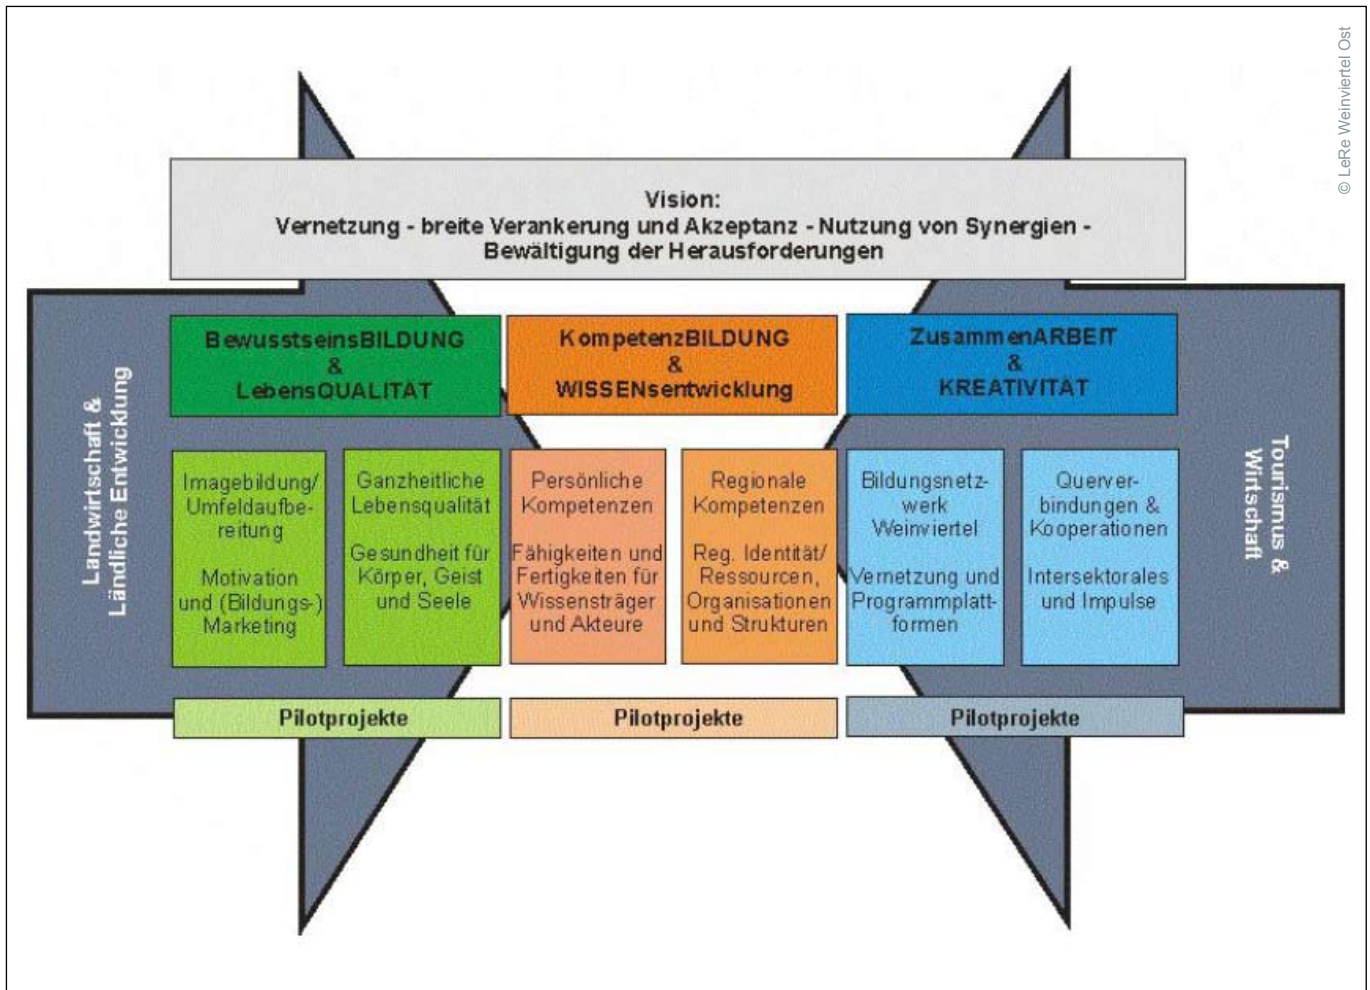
© LeRe Weinviertel Ost

Vision:
Vernetzung - breite Verankerung und Akzeptanz - Nutzung von Synergien - Bewältigung der Herausforderungen

Landwirtschaft & Ländliche Entwicklung

BewusstseinsBILDUNG & LebensQUALITÄT

KompetenzBILDUNG & WISSENsentwicklung

ZusammenARBEIT & KREATIVITÄT

Tourismus & Wirtschaft

Imagebildung/ Umfeldaufbereitung

Motivation und (Bildungs-) Marketing

Ganzheitliche Lebensqualität

Gesundheit für Körper, Geist und Seele

Persönliche Kompetenzen

Fähigkeiten und Fertigkeiten für Wissensträger und Akteure

Regionale Kompetenzen

Reg. Identität/ Ressourcen, Organisationen und Strukturen

Bildungsnetzwerk Weinviertel

Vernetzung und Programmplattformen

Querverbindungen & Kooperationen

Intersektorales und Impulse

Pilotprojekte

Pilotprojekte

Pilotprojekte